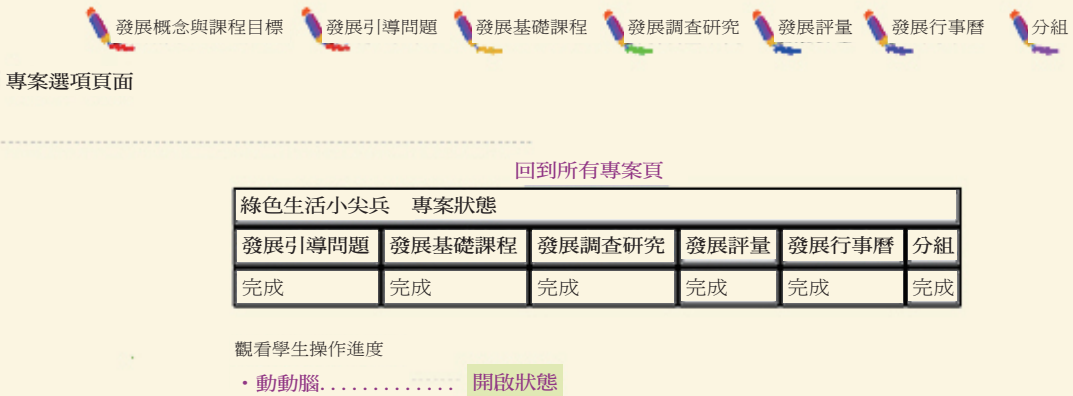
發展概念與課程目標 發展引導問題 發展基礎課程 發展調查研究 發展評量 發展行事曆 分組

專案選項頁面

回到所有專案頁

| 綠色生活小尖兵　專案狀態 | | | | | |
|---|---|---|---|---|---|
| 發展引導問題 | 發展基礎課程 | 發展調查研究 | 發展評量 | 發展行事曆 | 分組 |
| 完成 | 完成 | 完成 | 完成 | 完成 | 完成 |

觀看學生操作進度

・動動腦.............. 開啟狀態